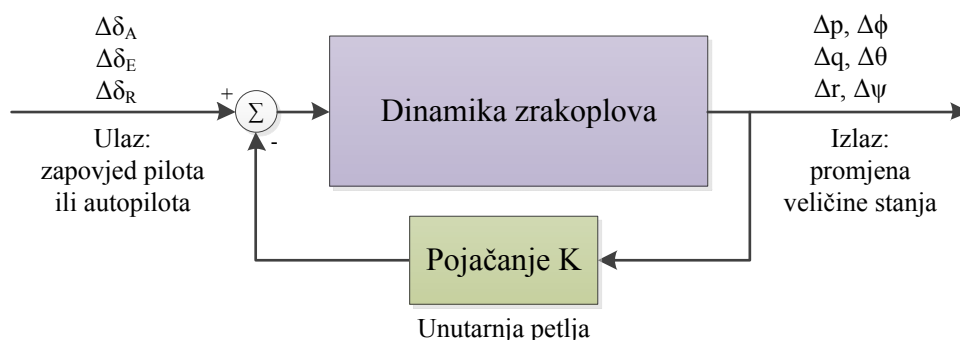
$\Delta\delta_A$
$\Delta\delta_E$
$\Delta\delta_R$

Ulaz:
zapovjed pilota
ili autopilota

+
$\Sigma$
-

Dinamika zrakoplova

$\Delta p$, $\Delta\phi$
$\Delta q$, $\Delta\theta$
$\Delta r$, $\Delta\psi$

Izlaz:
promjena
veličine stanja

Pojačanje K

Unutarnja petlja